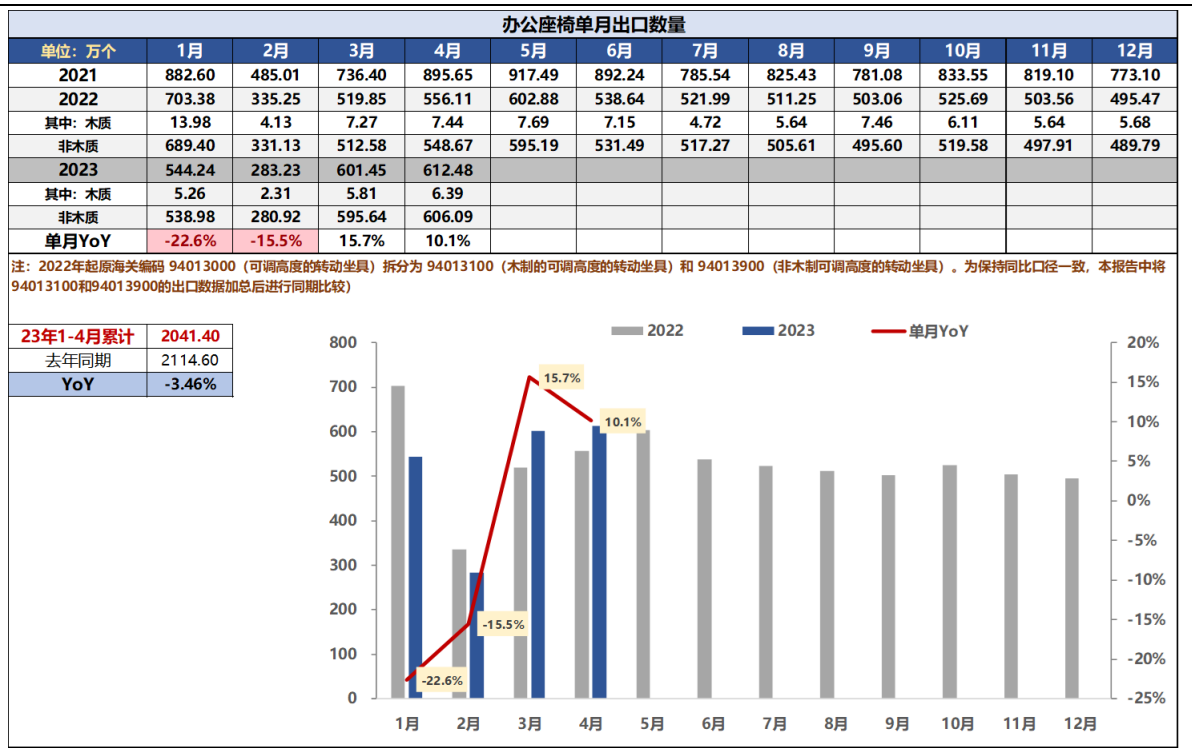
办公座椅单月出口数量

| 单位：万个 | 1月 | 2月 | 3月 | 4月 | 5月 | 6月 | 7月 | 8月 | 9月 | 10月 | 11月 | 12月 |
|---|---|---|---|---|---|---|---|---|---|---|---|---|
| 2021 | 882.60 | 485.01 | 736.40 | 895.65 | 917.49 | 892.24 | 785.54 | 825.43 | 781.08 | 833.55 | 819.10 | 773.10 |
| 2022 | 703.38 | 335.25 | 519.85 | 556.11 | 602.88 | 538.64 | 521.99 | 511.25 | 503.06 | 525.69 | 503.56 | 495.47 |
| 其中：木质 | 13.98 | 4.13 | 7.27 | 7.44 | 7.69 | 7.15 | 4.72 | 5.64 | 7.46 | 6.11 | 5.64 | 5.68 |
| 非木质 | 689.40 | 331.13 | 512.58 | 548.67 | 595.19 | 531.49 | 517.27 | 505.61 | 495.60 | 519.58 | 497.91 | 489.79 |
| 2023 | 544.24 | 283.23 | 601.45 | 612.48 | | | | | | | | |
| 其中：木质 | 5.26 | 2.31 | 5.81 | 6.39 | | | | | | | | |
| 非木质 | 538.98 | 280.92 | 595.64 | 606.09 | | | | | | | | |
| 单月YoY | -22.6% | -15.5% | 15.7% | 10.1% | | | | | | | | |

注：2022年起原海关编码 94013000（可调高度的转动坐具）拆分为 94013100（木制的可调高度的转动坐具）和 94013900（非木制可调高度的转动坐具）。为保持同比口径一致，本报告中将94013100和94013900的出口数据加总后进行同期比较）

| 23年1-4月累计 | 2041.40 |
|---|---|
| 去年同期 | 2114.60 |
| YoY | -3.46% |

2022 2023 单月YoY
800 700 600 500 400 300 200 100 0
20% 15% 10% 5% 0% -5% -10% -15% -20% -25%
15.7% 10.1% -15.5% -22.6%
1月 2月 3月 4月 5月 6月 7月 8月 9月 10月 11月 12月